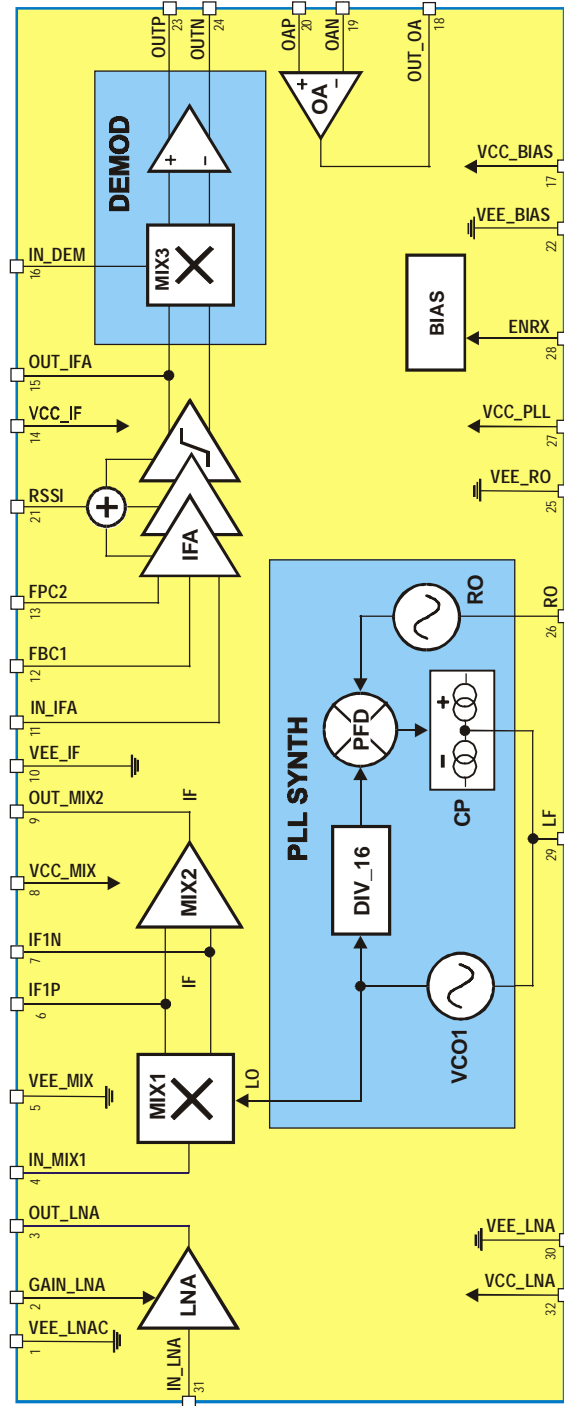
OUTP 23
OUTN 24
OAP 20
OAN 19
OUT_OA 18
DEMOD
+ -
OA
+ -
VCC_BIAS 17
VEE_BIAS 22
IN_DEM 16
MIX3
BIAS
ENRX 28
OUT_IFA 15
VCC_IF 14
VCC_PLL 27
RSSI 21
+
VEE_RO 25
IFA
FPC2 13
PLL SYNTH
RO
RO 26
FBC1 12
PFD
+
-
IN_IFA 11
VEE_IF 10
OUT_MIX2 9
IF
CP
LF 29
DIV_16
VCC_MIX 8
MIX2
IF1N 7
IF1P 6
IF
VCO1
VEE_MIX 5
MIX1
LO
IN_MIX1 4
OUT_LNA 3
VEE_LNA 30
GAIN_LNA 2
LNA
VCC_LNA 32
VEE_LNAC 1
IN_LNA 31